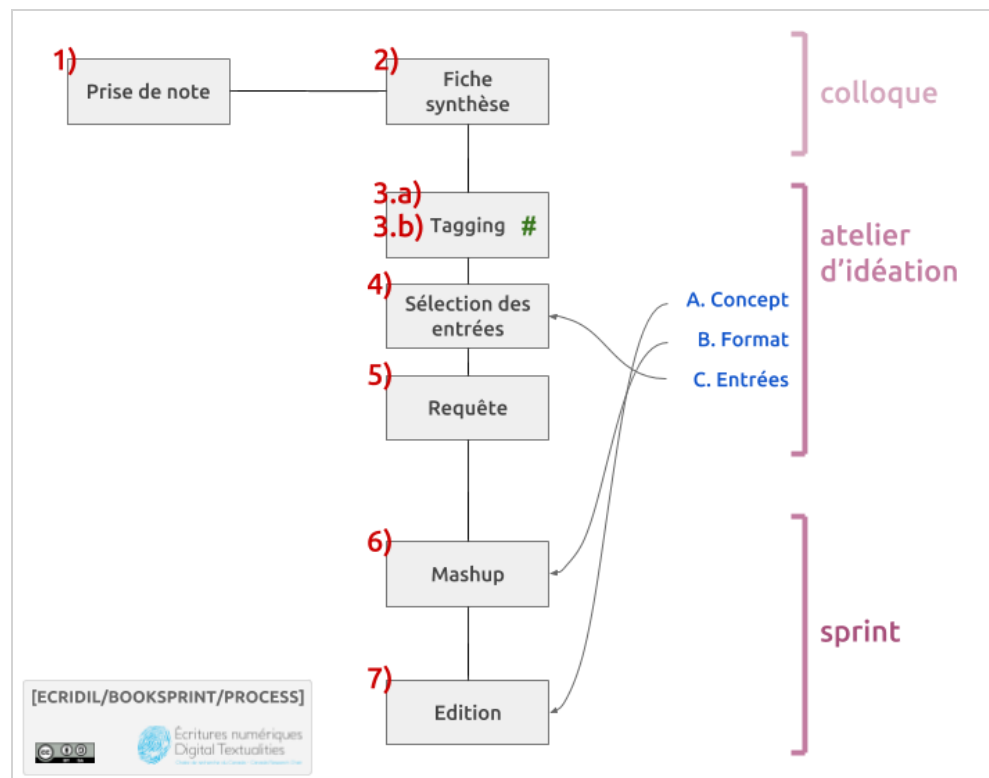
1) Prise de note

2) Fiche synthèse

colloque

3.a)
3.b) Tagging #

4) Sélection des entrées

A. Concept
B. Format
C. Entrées

atelier d'idéation

5) Requête

6) Mashup

sprint

7) Edition

[ECRIDIL/BOOKSPRINT/PROCESS]

Écritures numériques
Digital Textualities
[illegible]